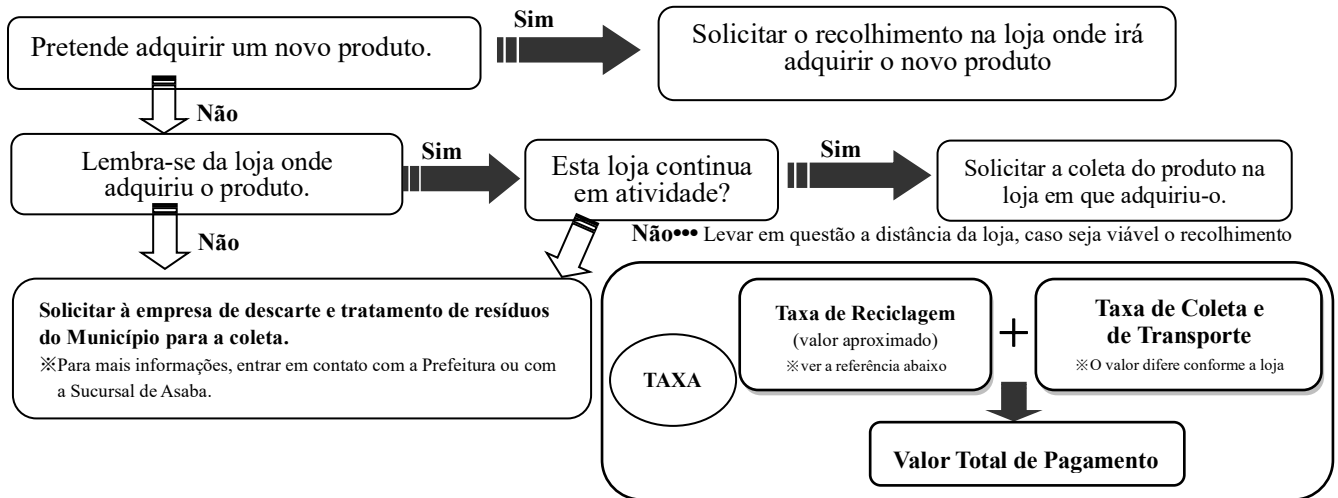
Pretende adquirir um novo produto.

Sim

Solicitar o recolhimento na loja onde irá adquirir o novo produto

Não

Lembra-se da loja onde adquiriu o produto.

Sim

Esta loja continua em atividade?

Sim

Solicitar a coleta do produto na loja em que adquiriu-o.

Não

Não••• Levar em questão a distância da loja, caso seja viável o recolhimento

Solicitar à empresa de descarte e tratamento de resíduos do Município para a coleta.

※Para mais informações, entrar em contato com a Prefeitura ou com a Sucursal de Asaba.

TAXA

Taxa de Reciclagem
(valor aproximado)
※ver a referência abaixo

+

Taxa de Coleta e de Transporte
※O valor difere conforme a loja

Valor Total de Pagamento